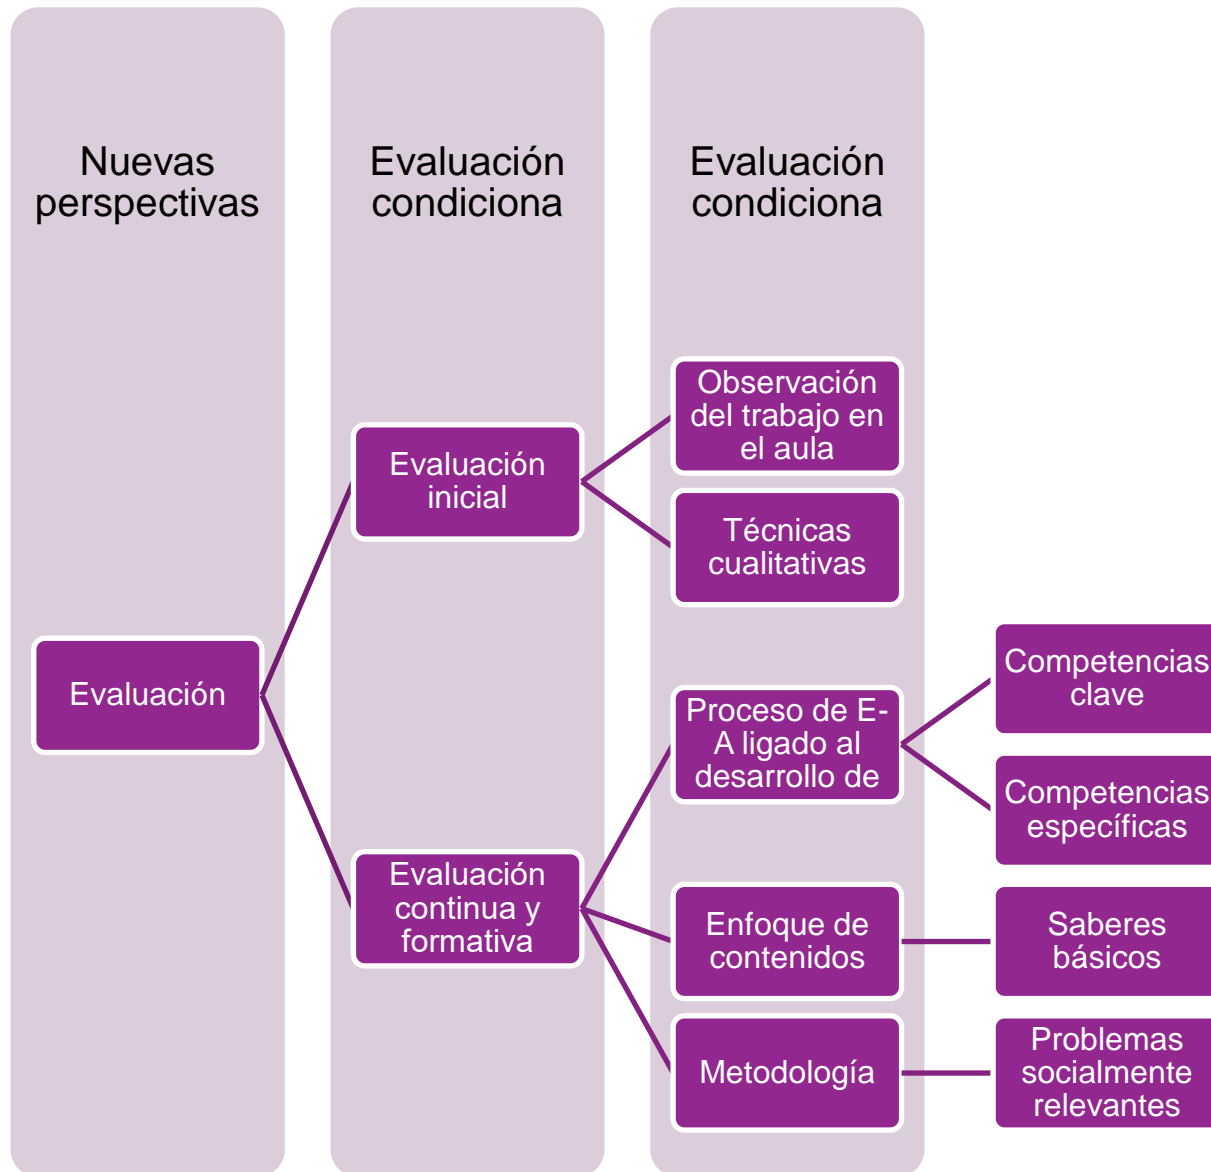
Nuevas perspectivas

Evaluación condiciona

Evaluación condiciona

Evaluación

Evaluación inicial

Evaluación continua y formativa

Observación del trabajo en el aula

Técnicas cualitativas

Proceso de E-A ligado al desarrollo de

Enfoque de contenidos

Metodología

Competencias clave

Competencias específicas

Saberes básicos

Problemas socialmente relevantes